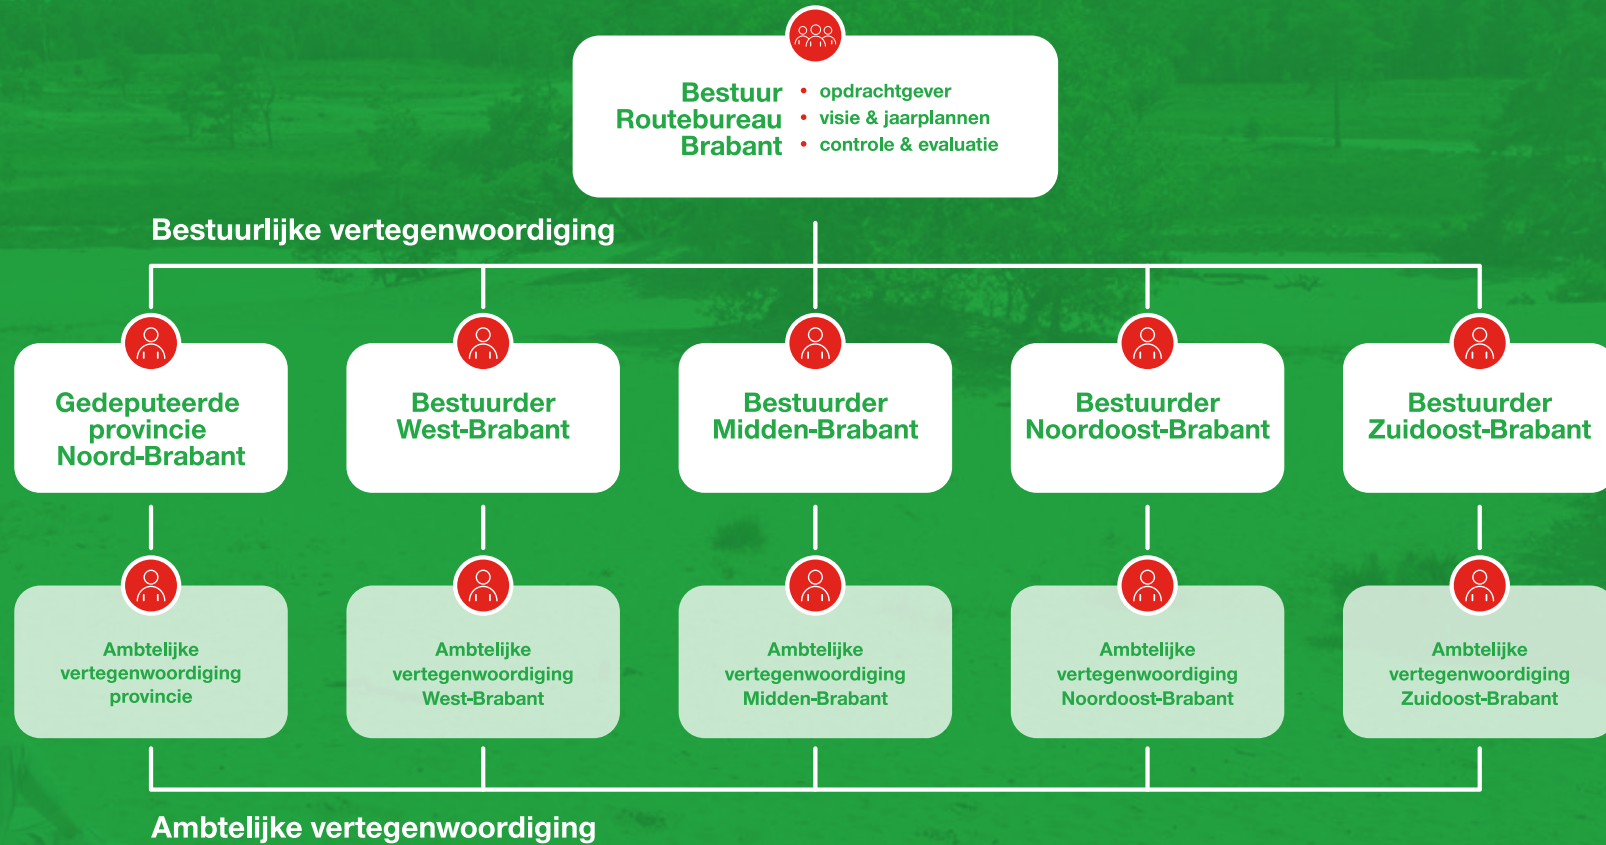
Bestuur Routebureau Brabant

- opdrachtgever
- visie & jaarplannen
- controle & evaluatie

Bestuurlijke vertegenwoordiging

Gedeputeerde provincie Noord-Brabant

Bestuurder West-Brabant

Bestuurder Midden-Brabant

Bestuurder Noordoost-Brabant

Bestuurder Zuidoost-Brabant

Ambtelijke vertegenwoordiging provincie

Ambtelijke vertegenwoordiging West-Brabant

Ambtelijke vertegenwoordiging Midden-Brabant

Ambtelijke vertegenwoordiging Noordoost-Brabant

Ambtelijke vertegenwoordiging Zuidoost-Brabant

Ambtelijke vertegenwoordiging